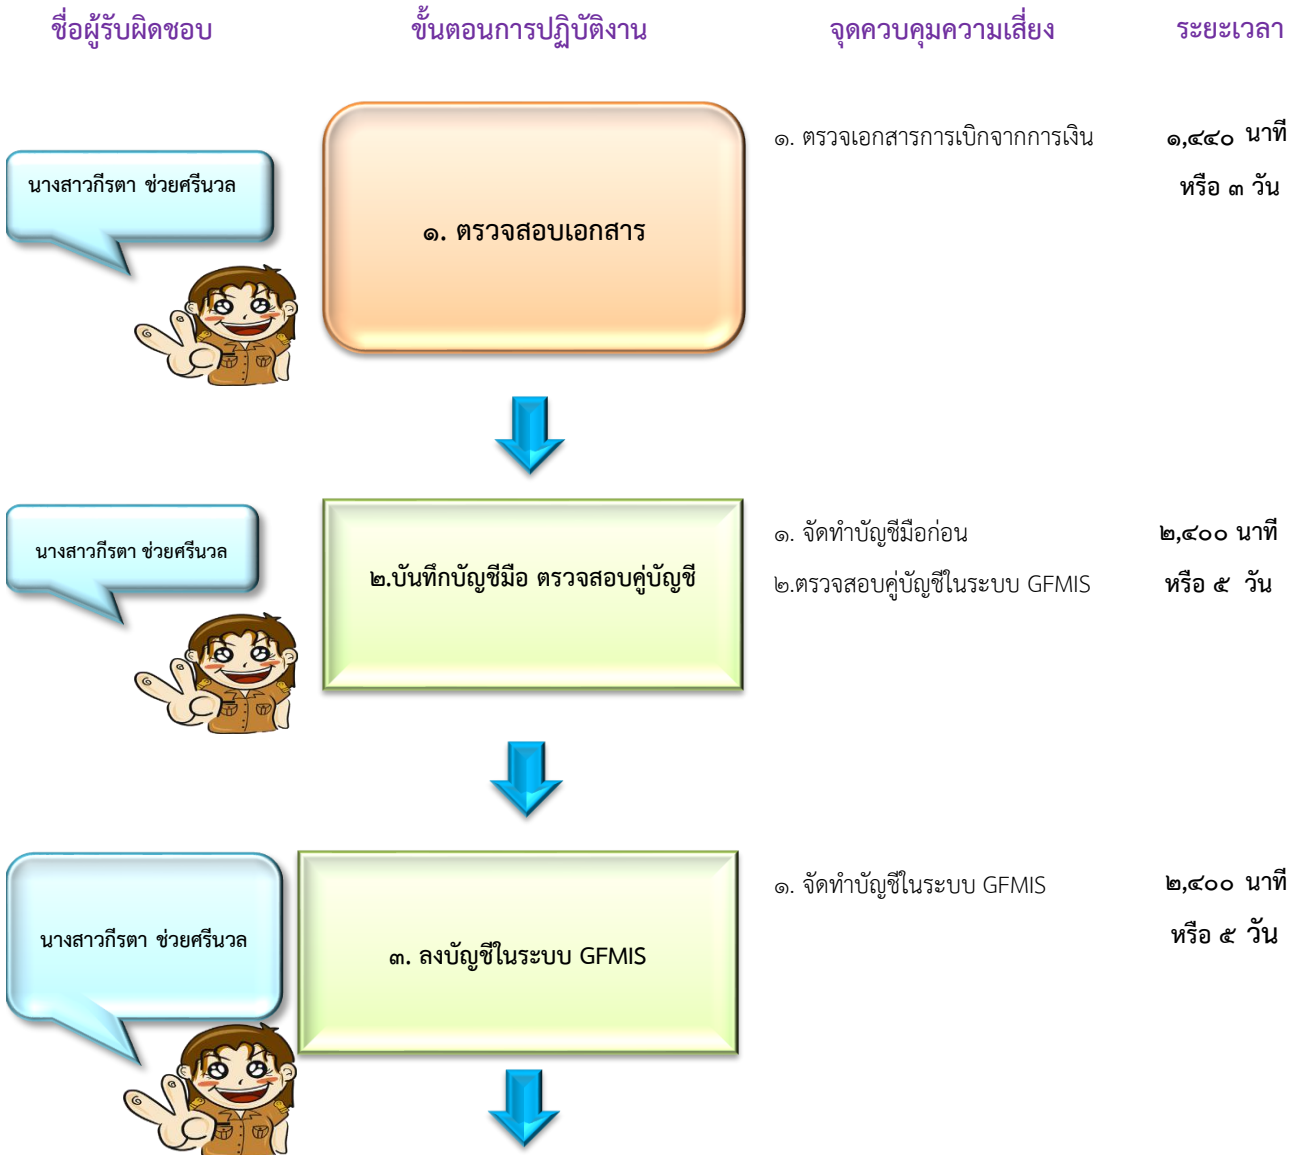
ชื่อผู้รับผิดชอบ

ขั้นตอนการปฏิบัติงาน

จุดควบคุมความเสี่ยง

ระยะเวลา

นางสาวกีรตา ช่วยศรีนวล

๑. ตรวจสอบเอกสาร

๑. ตรวจเอกสารการเบิกจากการเงิน

๑,๔๔๐ นาที หรือ ๓ วัน

นางสาวกีรตา ช่วยศรีนวล

๒.บันทึกบัญชีมือ ตรวจสอบคู่บัญชี

๑. จัดทำบัญชีมือก่อน

๒.ตรวจสอบคู่บัญชีในระบบ GFMIS

๒,๔๐๐ นาที หรือ ๕ วัน

นางสาวกีรตา ช่วยศรีนวล

๓. ลงบัญชีในระบบ GFMIS

๑. จัดทำบัญชีในระบบ GFMIS

๒,๔๐๐ นาที หรือ ๕ วัน